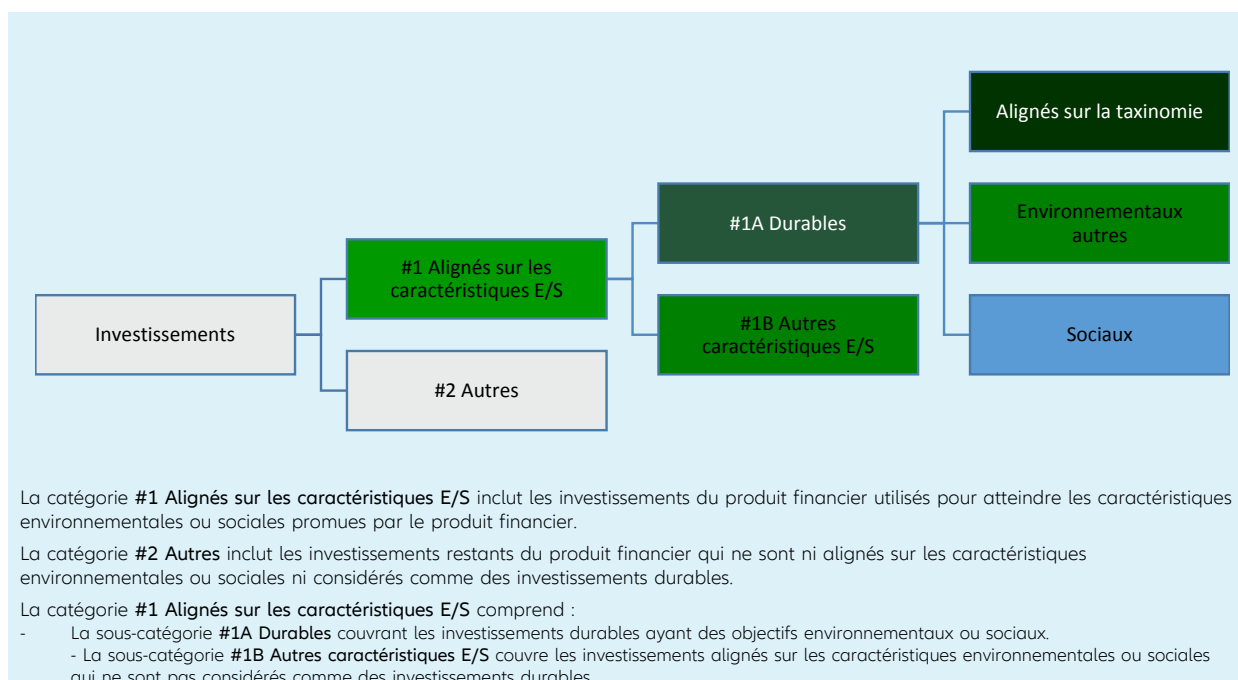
Investissements

#1 Alignés sur les caractéristiques E/S

#2 Autres

#1A Durables

#1B Autres caractéristiques E/S

Alignés sur la taxinomie

Environnementaux autres

Sociaux

La catégorie **#1 Alignés sur les caractéristiques E/S** inclut les investissements du produit financier utilisés pour atteindre les caractéristiques environnementales ou sociales promues par le produit financier.

La catégorie **#2 Autres** inclut les investissements restants du produit financier qui ne sont ni alignés sur les caractéristiques environnementales ou sociales ni considérés comme des investissements durables.

La catégorie **#1 Alignés sur les caractéristiques E/S** comprend :
- La sous-catégorie **#1A Durables** couvrant les investissements durables ayant des objectifs environnementaux ou sociaux.
- La sous-catégorie **#1B Autres caractéristiques E/S** couvre les investissements alignés sur les caractéristiques environnementales ou sociales qui ne sont pas considérés comme des investissements durables.